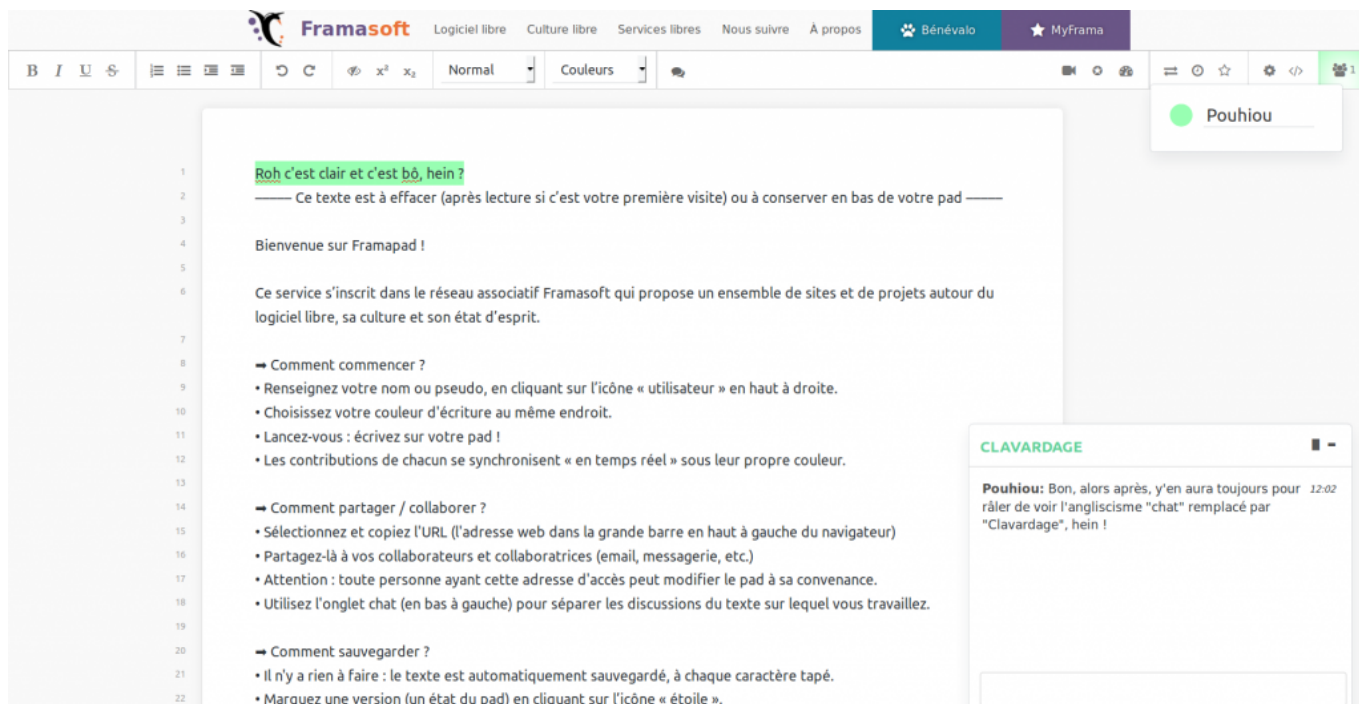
Framasoft Logiciel libre Culture libre Services libres Nous suivre À propos Bénévalo MyFrama

B I U S Normal Couleurs

1

Pouhiou

1 Roh c'est clair et c'est bô, hein ?
2 ——— Ce texte est à effacer (après lecture si c'est votre première visite) ou à conserver en bas de votre pad ———
3
4 Bienvenue sur Framapad !
5
6 Ce service s'inscrit dans le réseau associatif Framasoft qui propose un ensemble de sites et de projets autour du logiciel libre, sa culture et son état d'esprit.
7
8 ➡ Comment commencer ?
9 • Renseignez votre nom ou pseudo, en cliquant sur l'icône « utilisateur » en haut à droite.
10 • Choisissez votre couleur d'écriture au même endroit.
11 • Lancez-vous : écrivez sur votre pad !
12 • Les contributions de chacun se synchronisent « en temps réel » sous leur propre couleur.
13
14 ➡ Comment partager / collaborer ?
15 • Sélectionnez et copiez l'URL (l'adresse web dans la grande barre en haut à gauche du navigateur)
16 • Partagez-là à vos collaborateurs et collaboratrices (email, messagerie, etc.)
17 • Attention : toute personne ayant cette adresse d'accès peut modifier le pad à sa convenance.
18 • Utilisez l'onglet chat (en bas à gauche) pour séparer les discussions du texte sur lequel vous travaillez.
19
20 ➡ Comment sauvegarder ?
21 • Il n'y a rien à faire : le texte est automatiquement sauvegardé, à chaque caractère tapé.
22 • Marquez une version (un état du pad) en cliquant sur l'icône « étoile ».

CLAVARDAGE

Pouhiou: Bon, alors après, y'en aura toujours pour râler de voir l'anglicisme "chat" remplacé par "Clavardage", hein ! 12:02